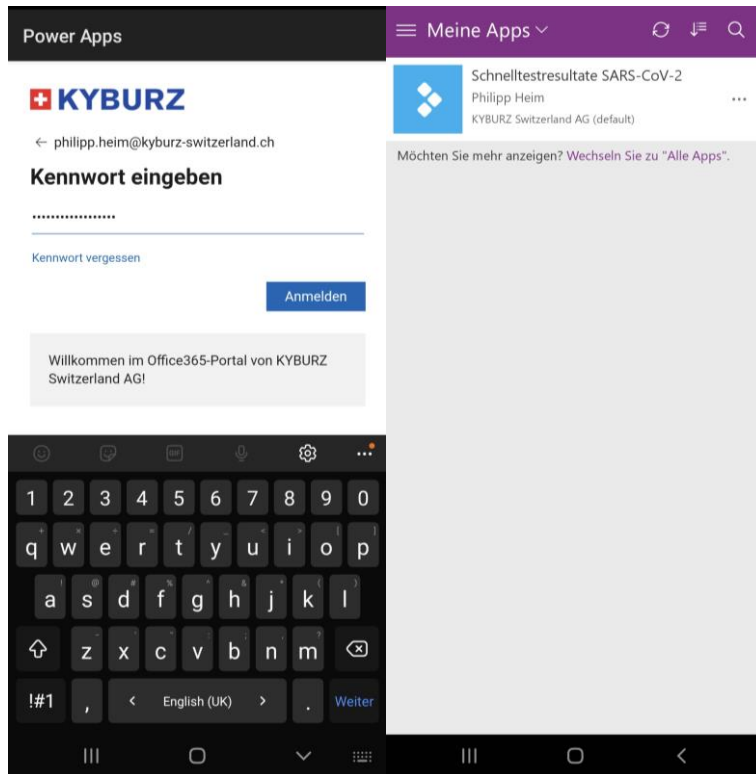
Power Apps

KYBURZ

← philipp.heim@kyburz-switzerland.ch

Kennwort eingeben

••••••••••••••••

Kennwort vergessen

Anmelden

Willkommen im Office365-Portal von KYBURZ Switzerland AG!

1 2 3 4 5 6 7 8 9 0
q w e r t y u i o p
a s d f g h j k l
z x c v b n m
!#1 , < English (UK) > . Weiter

Meine Apps

Schnelltestresultate SARS-CoV-2
Philipp Heim
KYBURZ Switzerland AG (default)
...

Möchten Sie mehr anzeigen? Wechseln Sie zu "Alle Apps".